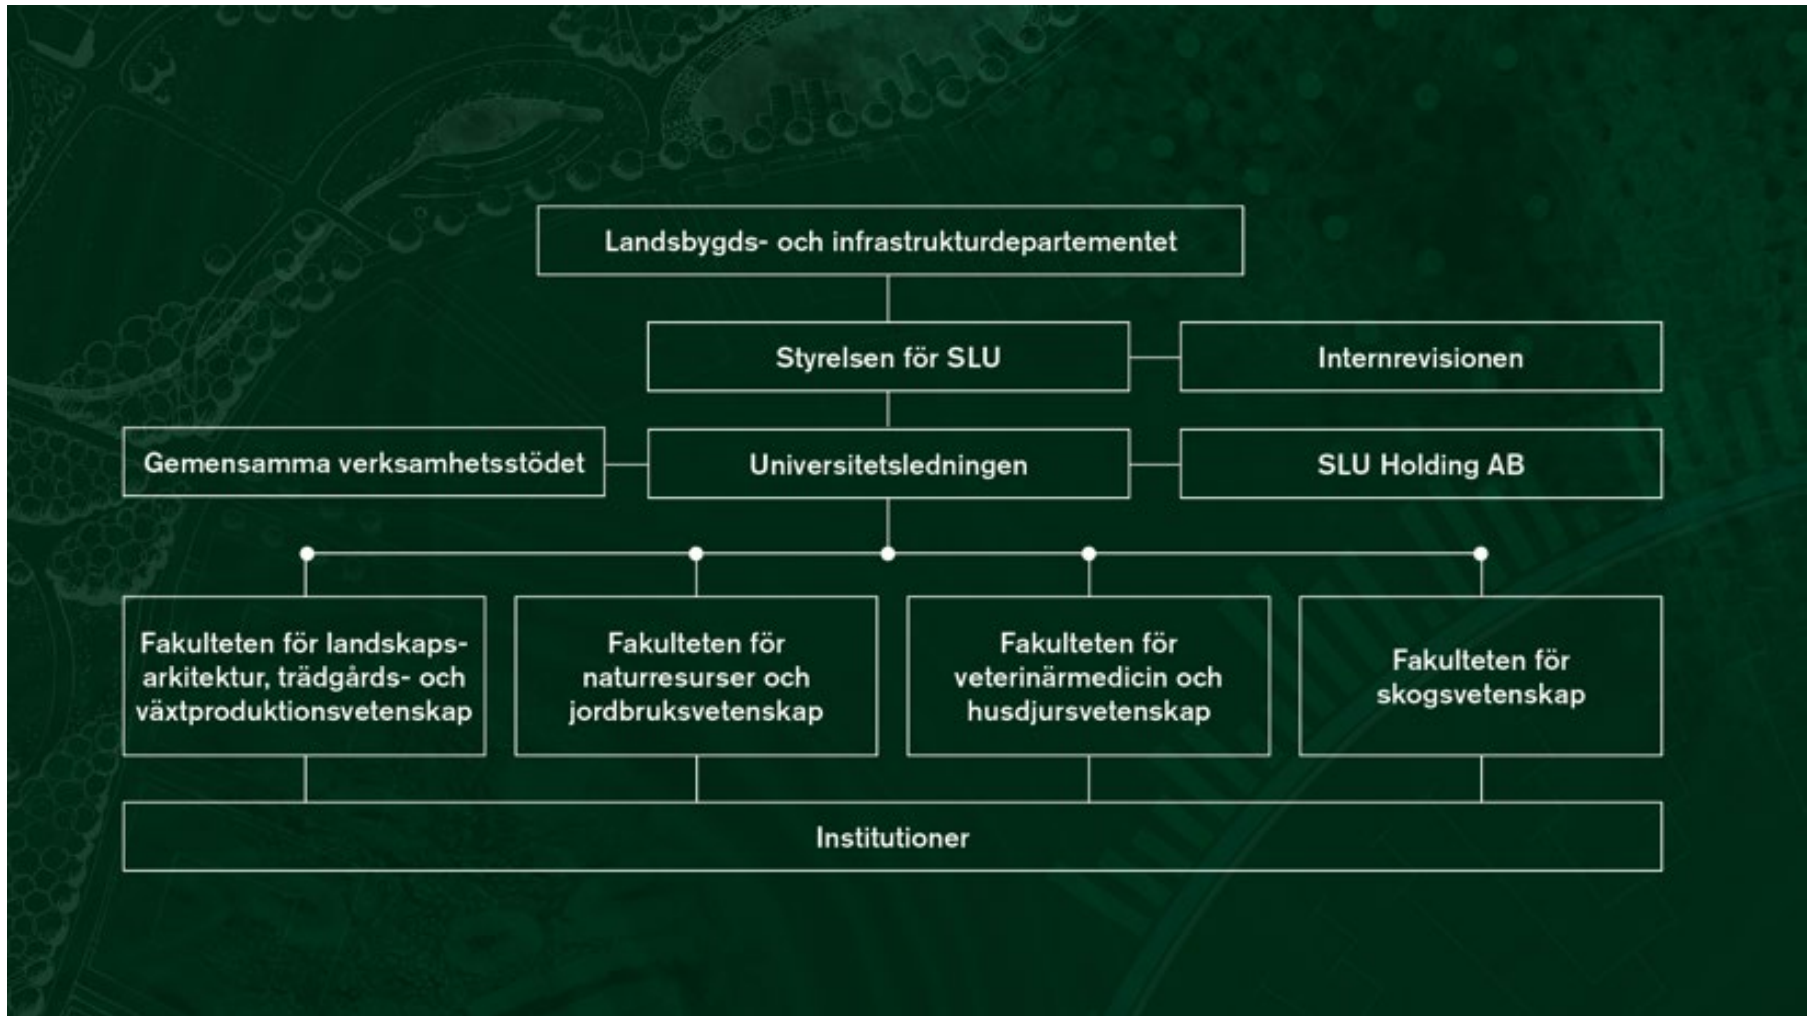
Landsbygds- och infrastrukturdepartementet

Styrelsen för SLU

Internrevisionen

Gemensamma verksamhetsstödet

Universitetsledningen

SLU Holding AB

Fakulteten för landskapsarkitektur, trädgårds- och växtproduktionsvetenskap

Fakulteten för naturresurser och jordbruksvetenskap

Fakulteten för veterinärmedicin och husdjursvetenskap

Fakulteten för skogsvetenskap

Institutioner